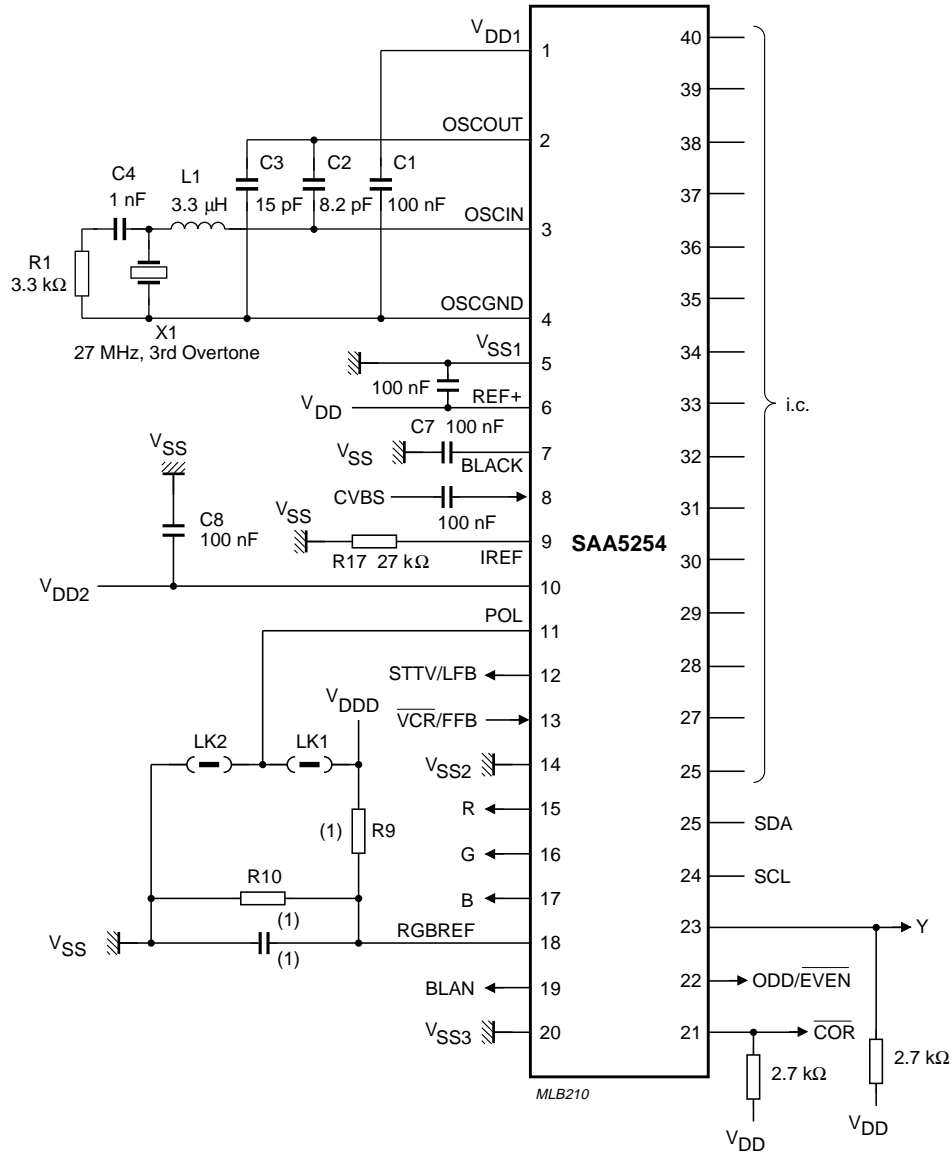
$V_{DD1}$
1
OSCOUT
2
C4
1 nF
L1
3.3 μH
C3
15 pF
C2
8.2 pF
C1
100 nF
OSCIN
3
R1
3.3 kΩ
OSCGND
4
X1
27 MHz, 3rd Overtone
$V_{SS1}$
5
100 nF
REF+
$V_{DD}$
6
C7 100 nF
$V_{SS}$
BLACK
7
$V_{SS}$
CVBS
8
100 nF
C8
100 nF
$V_{SS}$
R17 27 kΩ
IREF
9
SAA5254
$V_{DD2}$
10
POL
11
STTV/LFB
12
$V_{DDD}$
$\overline{VCR}$/FFB
13
LK2
LK1
$V_{SS2}$
14
R
15
(1)
R9
G
16
R10
B
17
(1)
$V_{SS}$
RGBREF
18
(1)
BLAN
19
$V_{SS3}$
20
40
39
38
37
36
35
34
33
i.c.
32
31
30
29
28
27
26
25
25
SDA
24
SCL
23
Y
22
ODD/$\overline{EVEN}$
21
$\overline{COR}$
2.7 kΩ
2.7 kΩ
$V_{DD}$
$V_{DD}$
MLB210